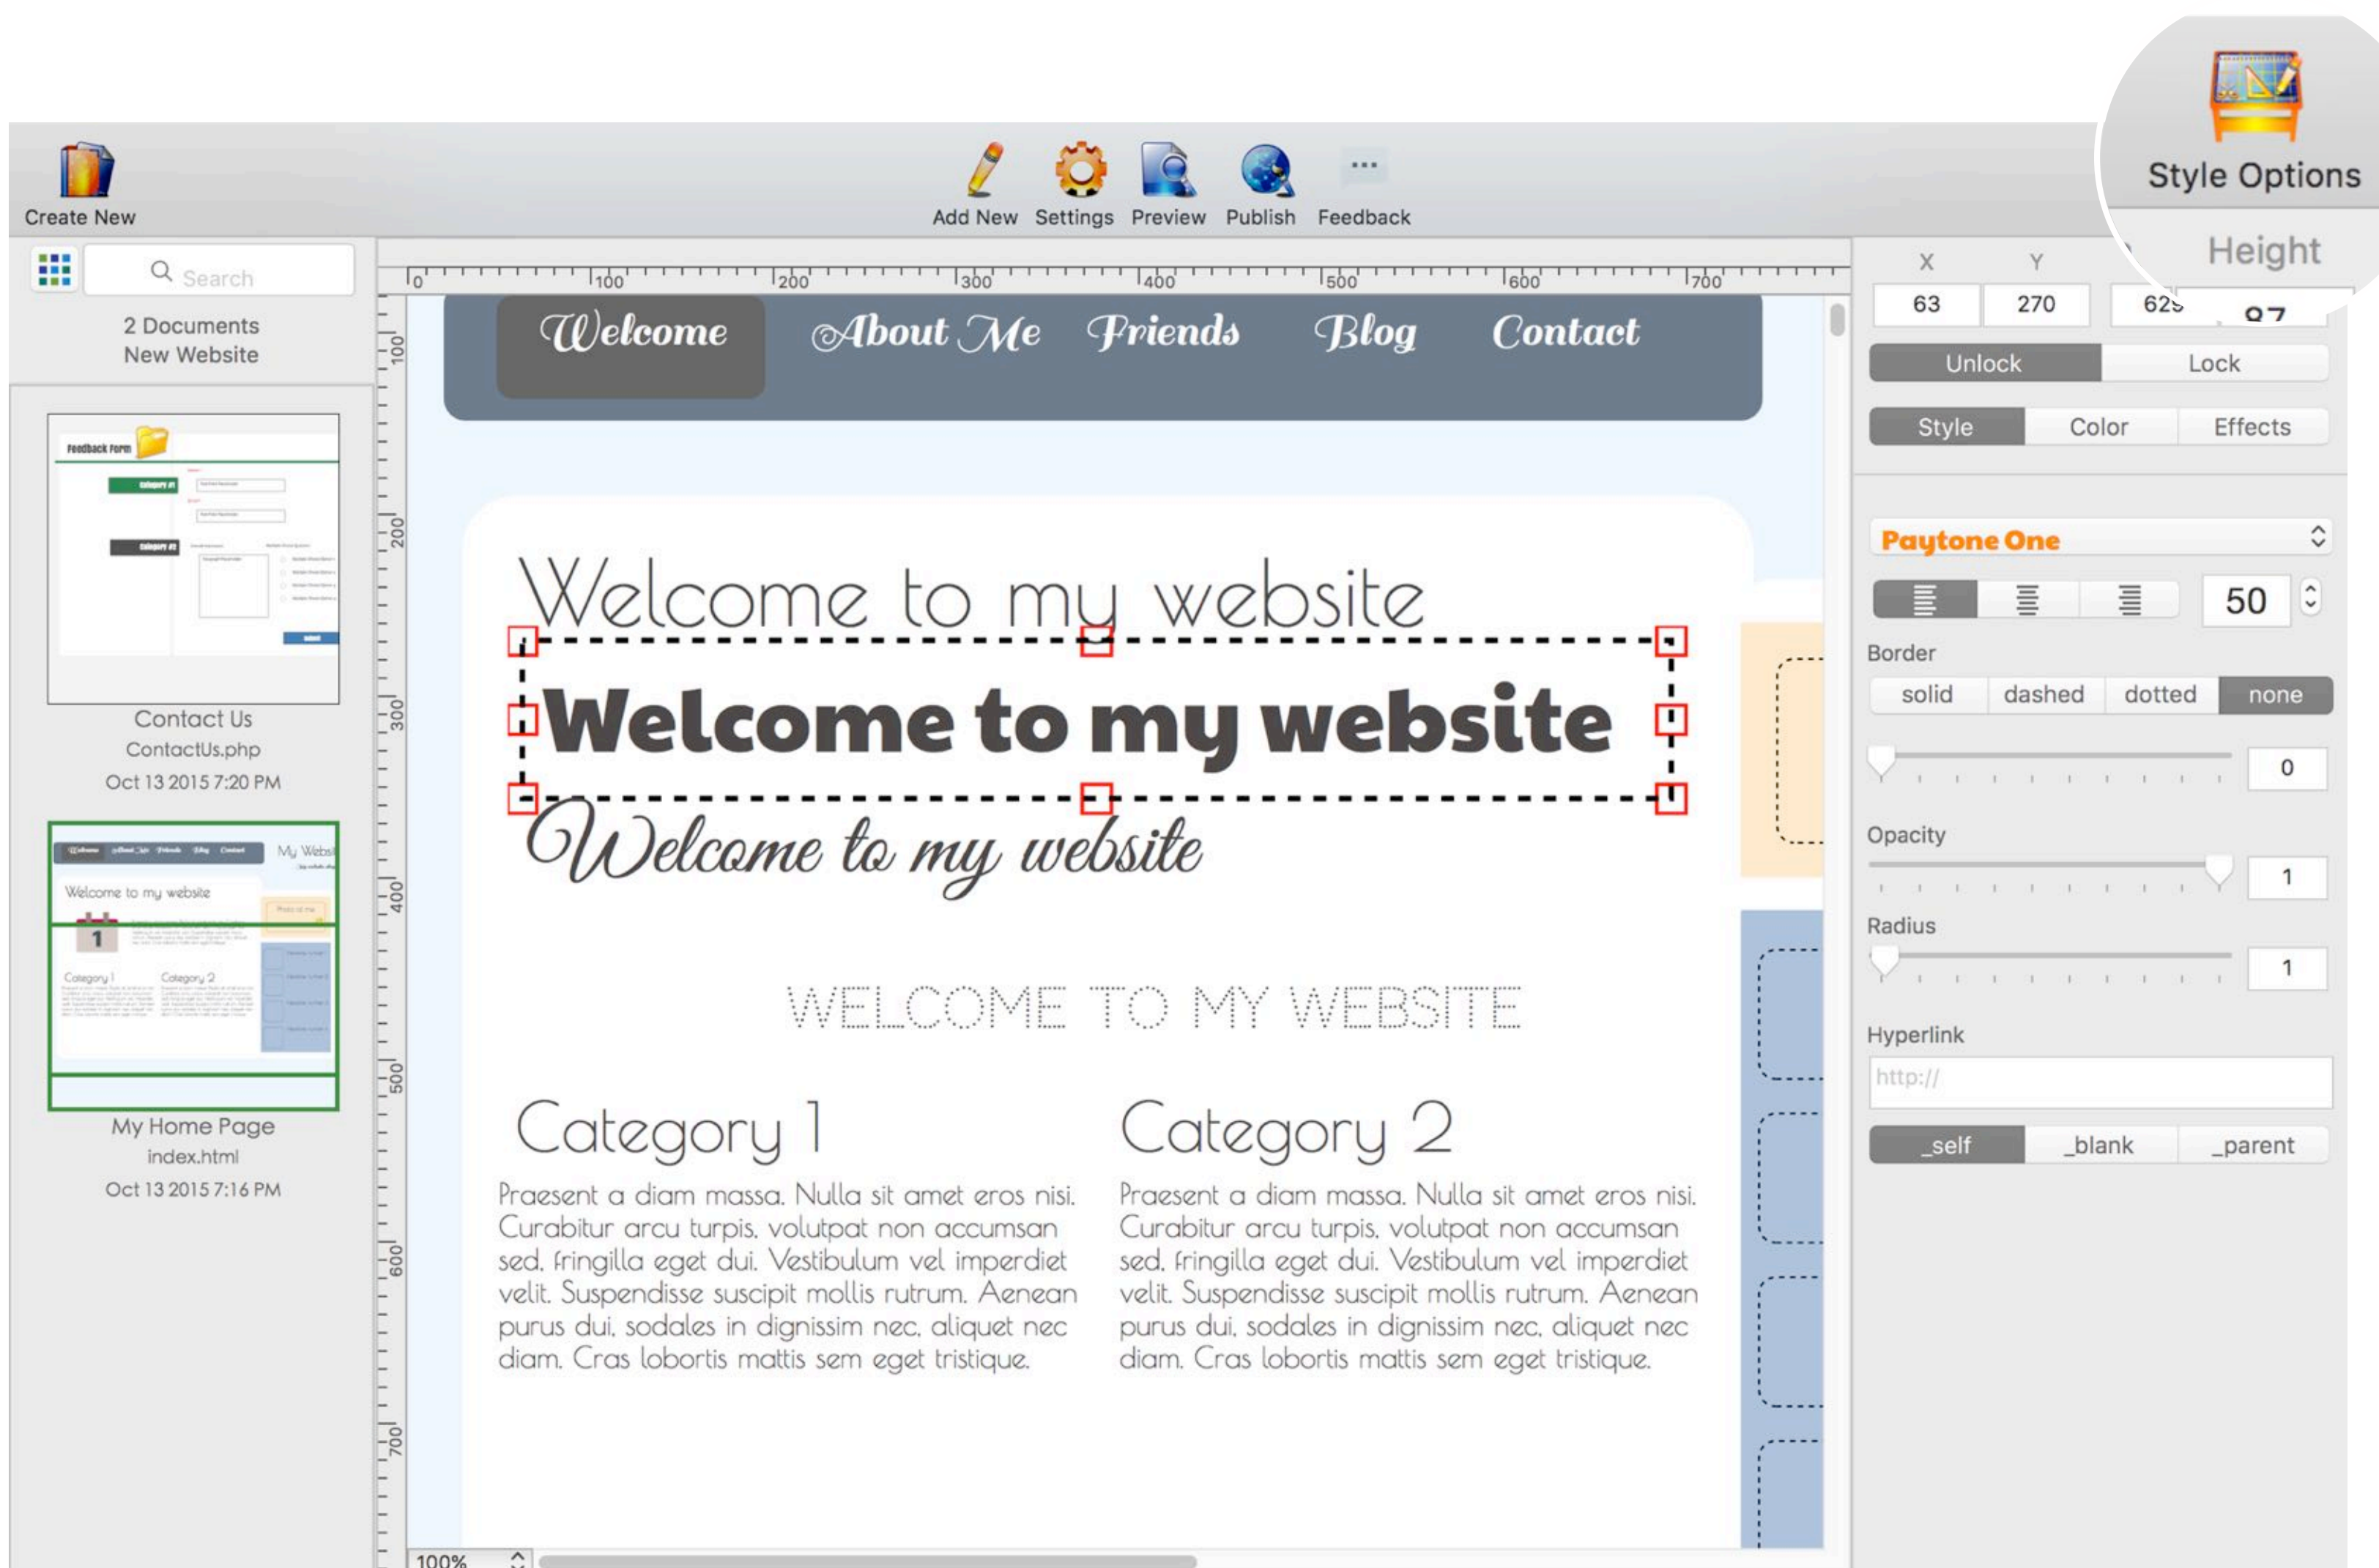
Create New

Add New Settings Preview Publish Feedback

Style Options

Search

2 Documents
New Website

Feedback Form

Contact Us
ContactUs.php
Oct 13 2015 7:20 PM

My Home Page
index.html
Oct 13 2015 7:16 PM

0 100 200 300 400 500 600 700

Welcome About Me Friends Blog Contact

Welcome to my website

Welcome to my website

Welcome to my website

WELCOME TO MY WEBSITE

Category 1

Praesent a diam massa. Nulla sit amet eros nisi. Curabitur arcu turpis, volutpat non accumsan sed, fringilla eget dui. Vestibulum vel imperdiet velit. Suspendisse suscipit mollis rutrum. Aenean purus dui, sodales in dignissim nec, aliquet nec diam. Cras lobortis mattis sem eget tristique.

Category 2

Praesent a diam massa. Nulla sit amet eros nisi. Curabitur arcu turpis, volutpat non accumsan sed, fringilla eget dui. Vestibulum vel imperdiet velit. Suspendisse suscipit mollis rutrum. Aenean purus dui, sodales in dignissim nec, aliquet nec diam. Cras lobortis mattis sem eget tristique.

100%

X Y Height
63 270 62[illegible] 87

Unlock Lock

Style Color Effects

Paytone One

50

Border
solid dashed dotted none
0

Opacity
1

Radius
1

Hyperlink
http://

_self _blank _parent